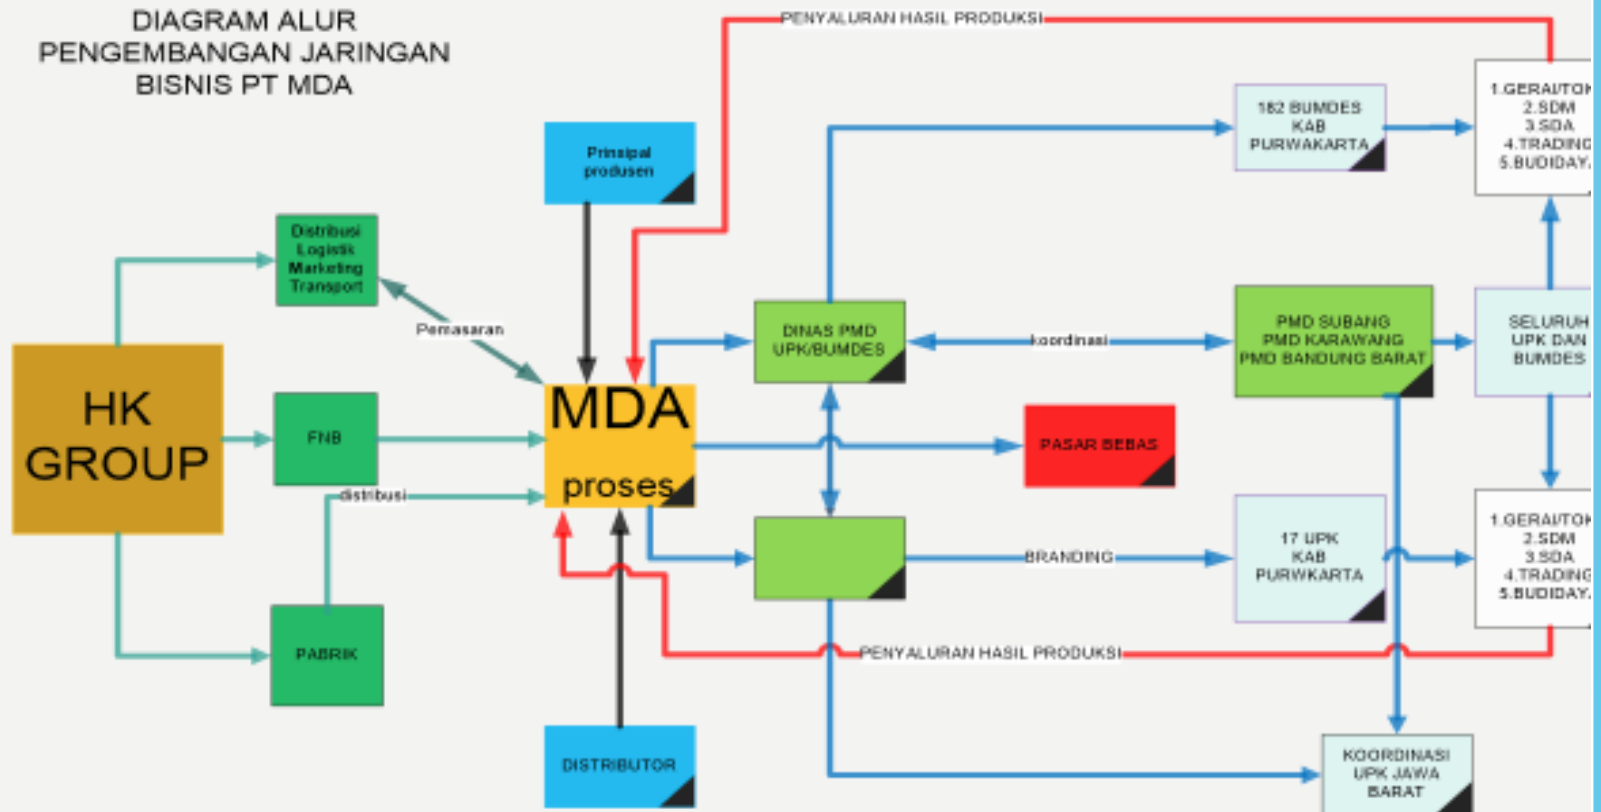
DIAGRAM ALUR PENGEMBANGAN JARINGAN BISNIS PT MDA

PENYALURAN HASIL PRODUKSI

Prinsipal produsen

Distribusi Logistik Marketing Transport

Pemasaran

HK GROUP

FNB

distribusi

PABRIK

MDA proses

DISTRIBUTOR

DINAS PMD UPK/BUMDES

koordinasi

PASAR BEBAS

BRANDING

182 BUMDES KAB PURWAKARTA

PMD SUBANG PMD KARAWANG PMD BANDUNG BARAT

17 UPK KAB PURWKARTA

1.GERAI/TOK 2.SDM 3.SDA 4.TRADING 5.BUDIDAY

SELURUH UPK DAN BUMDES

1.GERAI/TOK 2.SDM 3.SDA 4.TRADING 5.BUDIDAY

PENYALURAN HASIL PRODUKSI

KOORDINASI UPK JAWA BARAT